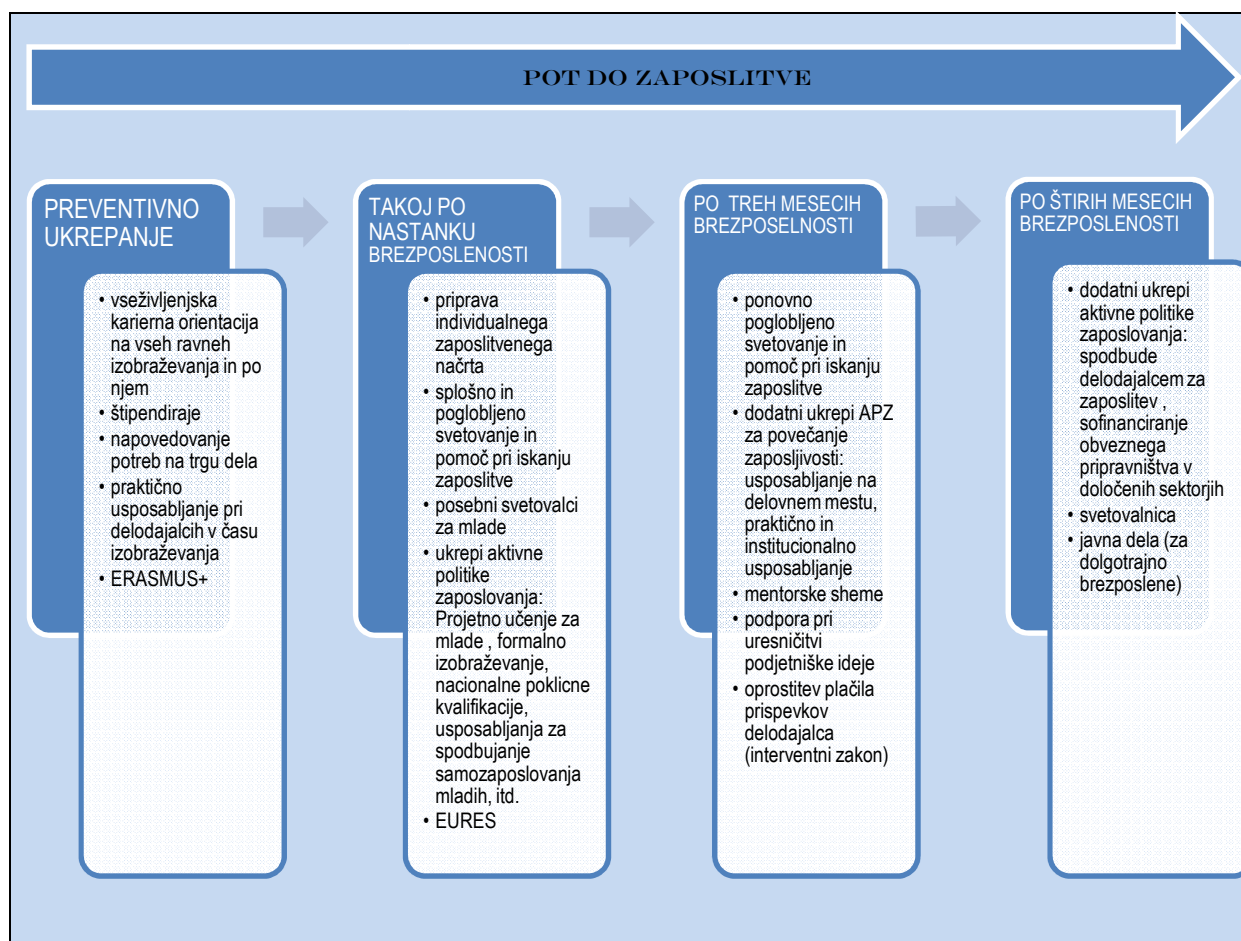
POT DO ZAPOSLITVE

PREVENTIVNO UKREPANJE

• vseživljenjska karierna orientacija na vseh ravneh izobraževanja in po njem
• štipendiraje
• napovedovanje potreb na trgu dela
• praktično usposabljanje pri delodajalcih v času izobraževanja
• ERASMUS+

TAKOJ PO NASTANKU BREZPOSLENOSTI

• priprava individualnega zaposlitvenega načrta
• splošno in poglobljeno svetovanje in pomoč pri iskanju zaposlitve
• posebni svetovalci za mlade
• ukrepi aktivne politike zaposlovanja: Projetno učenje za mlade , formalno izobraževanje, nacionalne poklicne kvalifikacije, usposabljanja za spodbujanje samozaposlovanja mladih, itd.
• EURES

PO TREH MESECIH BREZPOSELNOSTI

• ponovno poglobljeno svetovanje in pomoč pri iskanju zaposlitve
• dodatni ukrepi APZ za povečanje zaposljivosti: usposabljanje na delovnem mestu, praktično in institucionalno usposabljanje
• mentorske sheme
• podpora pri uresničitvi podjetniške ideje
• oprostitev plačila prispevkov delodajalca (interventni zakon)

PO ŠTIRIH MESECIH BREZPOSLENOSTI

• dodatni ukrepi aktivne politike zaposlovanja: spodbude delodajalcem za zaposlitev , sofinanciranje obveznega pripravništva v določenih sektorjih
• svetovalnica
• javna dela (za dolgotrajno brezposlene)